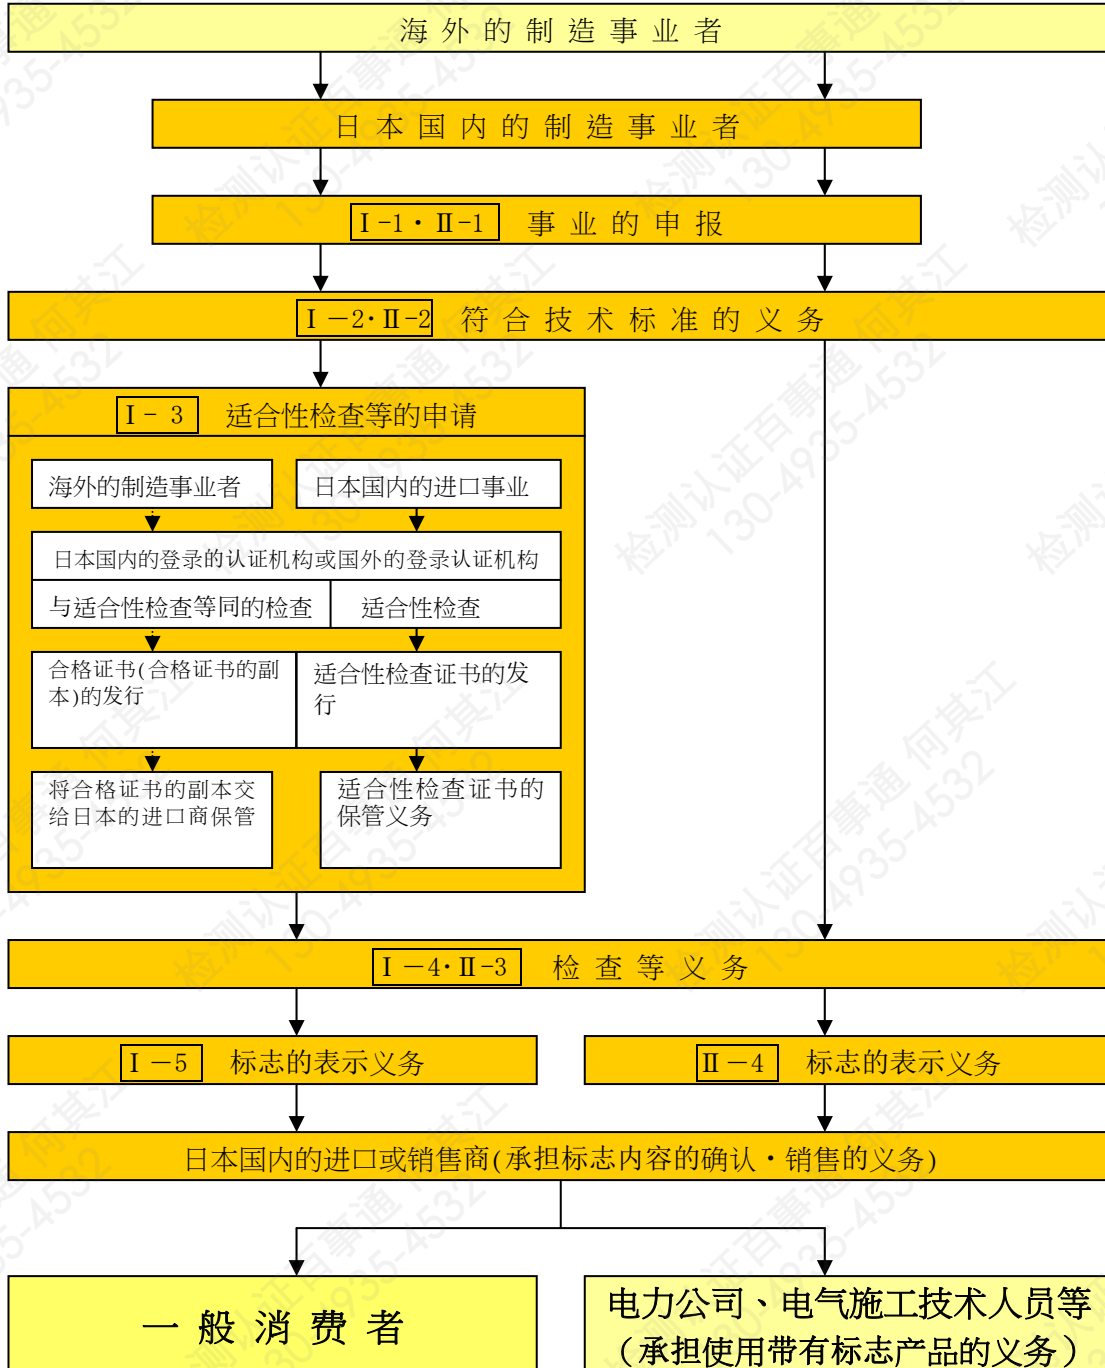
海外的制造事业者

日本国内的制造事业者

Ⅰ-1・Ⅱ-1 事业的申报

Ⅰ-2・Ⅱ-2 符合技术标准的义务

Ⅰ-3 适合性检查等的申请

海外的制造事业者

日本国内的进口事业

日本国内的登录的认证机构或国外的登录认证机构

与适合性检查等同的检查

适合性检查

合格证书(合格证书的副本)的发行

适合性检查证书的发行

将合格证书的副本交给日本的进口商保管

适合性检查证书的保管义务

Ⅰ-4・Ⅱ-3 检查等义务

Ⅰ-5 标志的表示义务

Ⅱ-4 标志的表示义务

日本国内的进口或销售商(承担标志内容的确认・销售的义务)

一般消费者

电力公司、电气施工技术人员等（承担使用带有标志产品的义务）